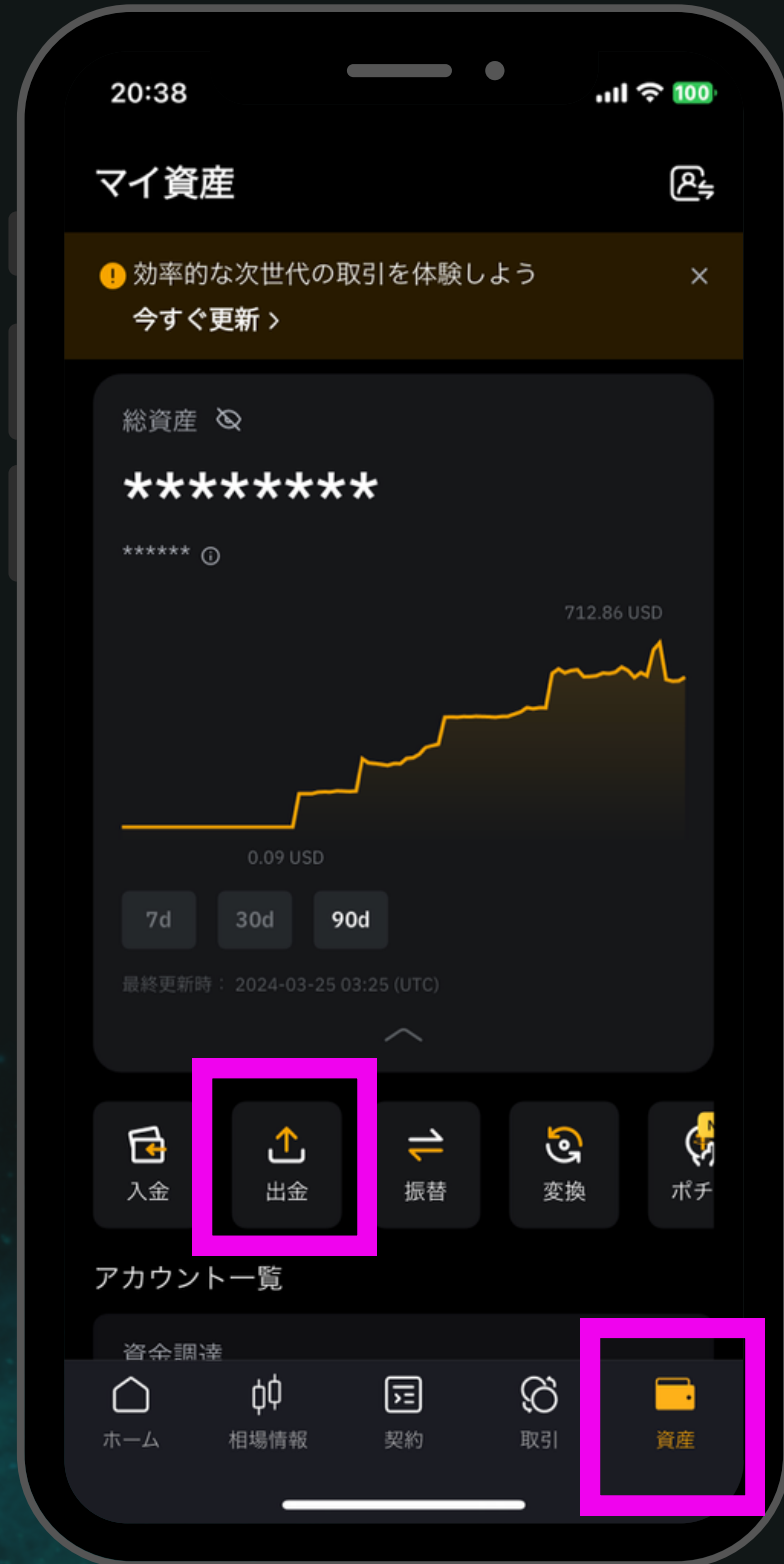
20:38
100

マイ資産

効率的な次世代の取引を体験しよう
今すぐ更新 >

総資産

********

******

712.86 USD

0.09 USD

7d
30d
90d

最終更新時： 2024-03-25 03:25 (UTC)

入金
出金
振替
変換
ポチ

アカウント一覧

資金調達

ホーム
相場情報
契約
取引
資産